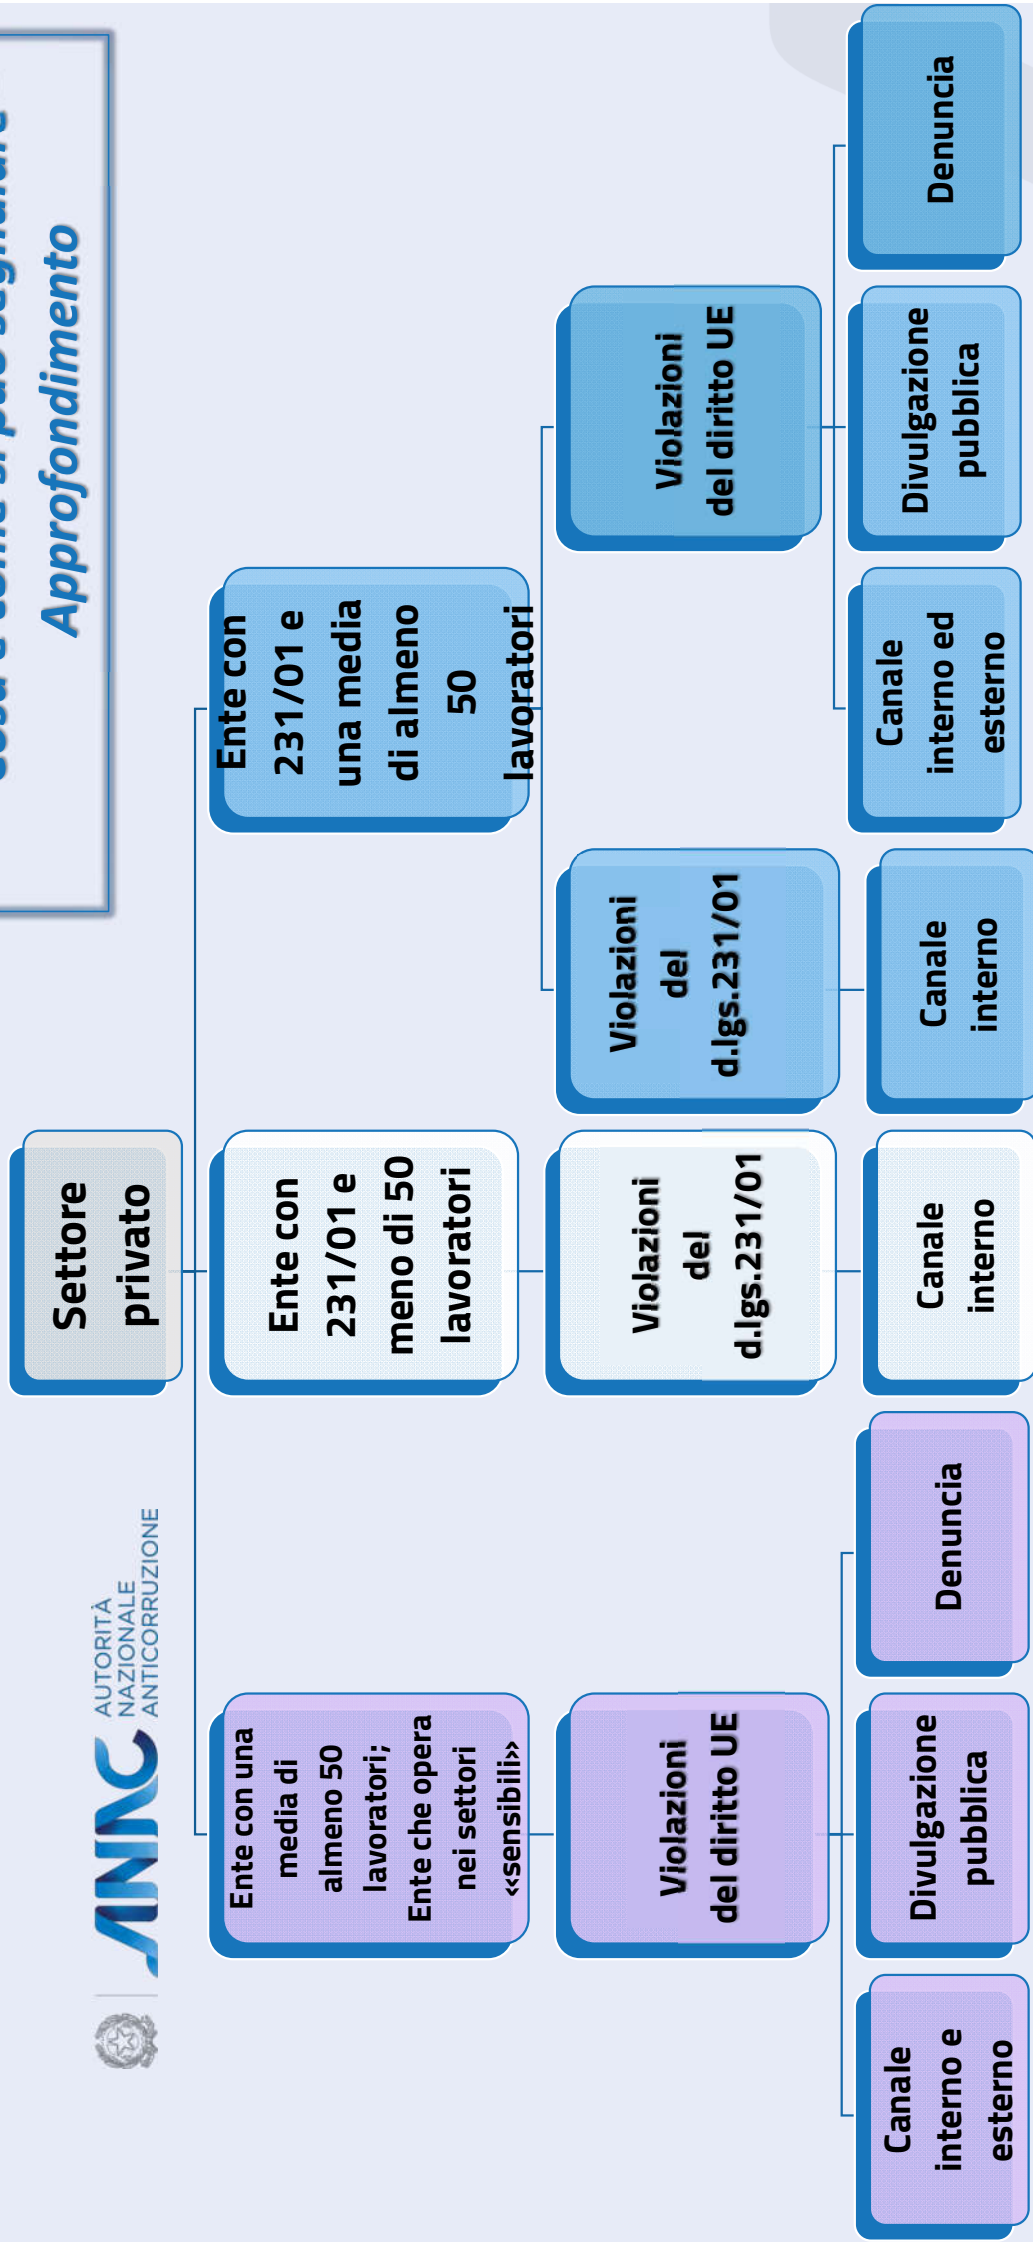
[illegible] Approfondimento

ANAC AUTORITÀ NAZIONALE ANTICORRUZIONE

Settore privato

Ente con una media di almeno 50 lavoratori; Ente che opera nei settori «sensibili»

Ente con 231/01 e meno di 50 lavoratori

Ente con 231/01 e una media di almeno 50 lavoratori

Violazioni del diritto UE

Violazioni del d.lgs.231/01

Violazioni del d.lgs.231/01

Violazioni del diritto UE

Canale interno e esterno

Divulgazione pubblica

Denuncia

Canale interno

Canale interno

Canale interno ed esterno

Divulgazione pubblica

Denuncia